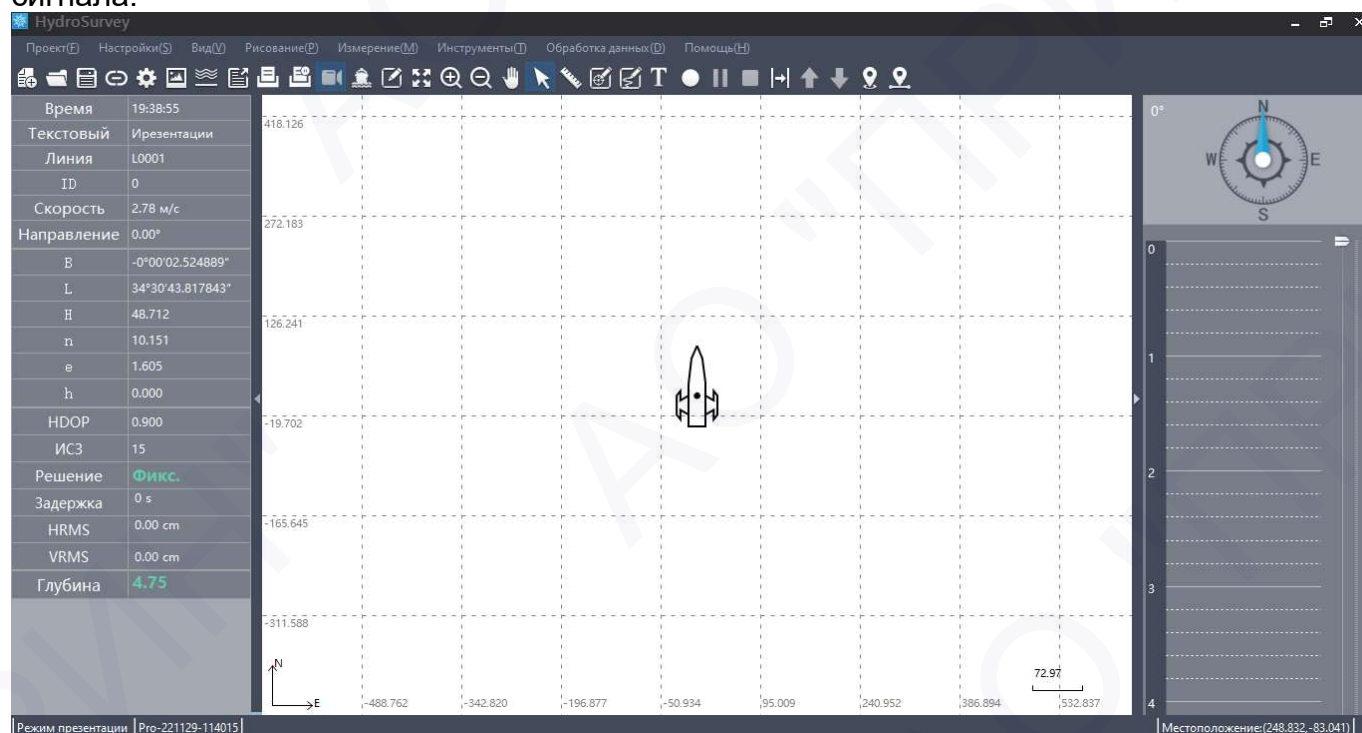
сигнала:

HydroSurvey

Проект(F) Настройки(S) Вид(V) Рисование(P) Измерение(M) Инструменты(T) Обработка данных(D) Помощь(H)

| Время | 19:38:55 |
|---|---|
| Текстовый | Ирезентации |
| Линия | L0001 |
| ID | 0 |
| Скорость | 2.78 м/с |
| Направление | 0.00° |
| B | -0°00'02.524889" |
| L | 34°30'43.817843" |
| H | 48.712 |
| n | 10.151 |
| e | 1.605 |
| h | 0.000 |
| HDOP | 0.900 |
| ИСЗ | 15 |
| Решение | Фикс. |
| Задержка | 0 s |
| HRMS | 0.00 cm |
| VRMS | 0.00 cm |
| Глубина | 4.75 |

418.126
272.183
126.241
-19.702
-165.645
-311.588

N
E

-488.762 -342.820 -196.877 -50.934 95.009 240.952 386.894 532.837

72.97

0°
N
W
E
S

0
1
2
3
4

Режим презентации | Pro-221129-114015

Местоположение:(248.832,-83.041)